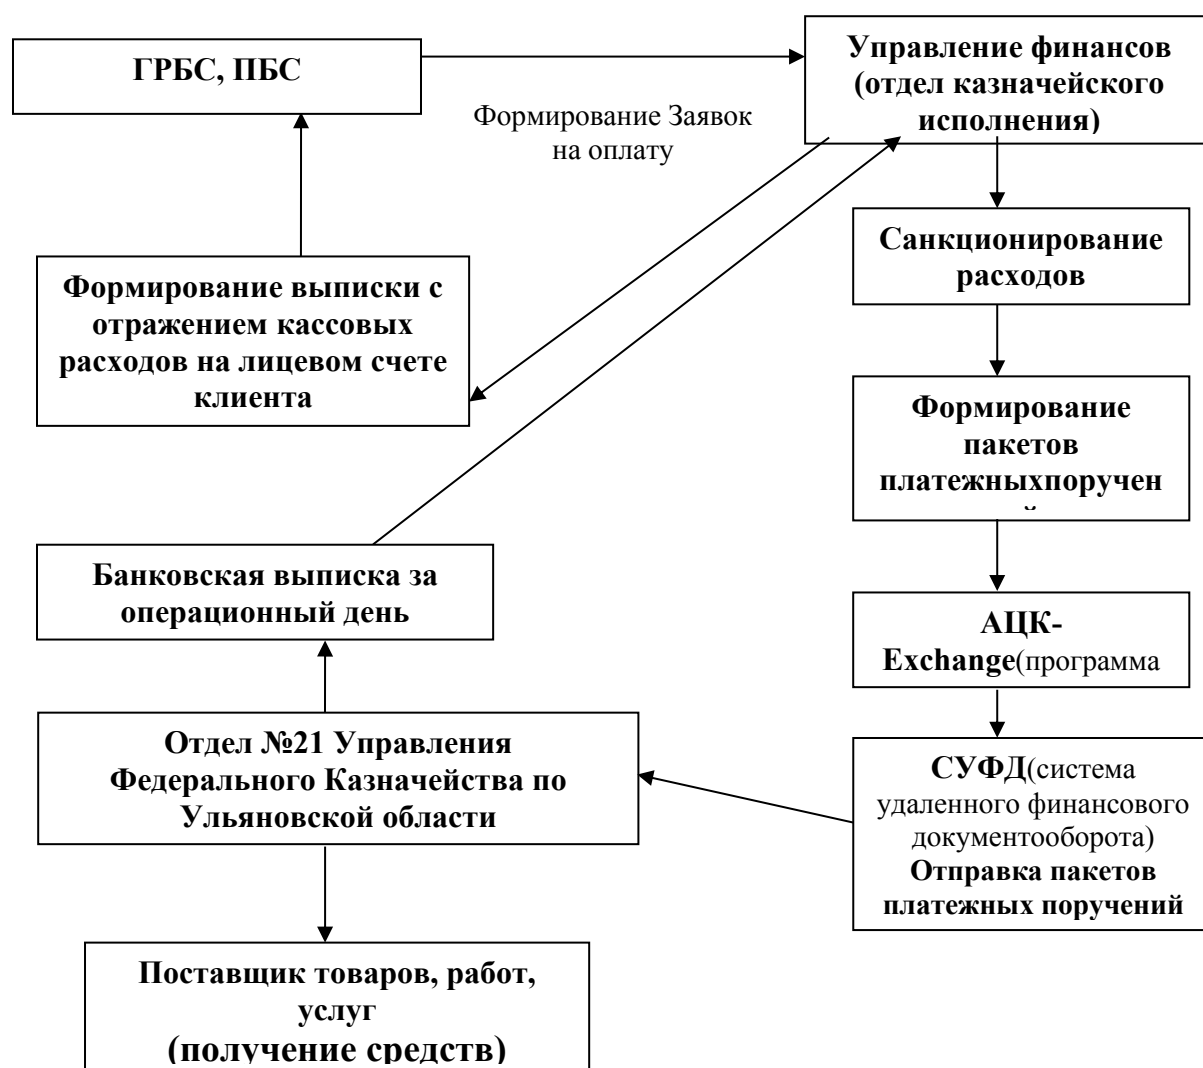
ГРБС, ПБС

Формирование Заявок на оплату

Управление финансов (отдел казначейского исполнения)

Санкционирование расходов

Формирование выписки с отражением кассовых расходов на лицевом счете клиента

Формирование пакетов платежныхпоручен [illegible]

Банковская выписка за операционный день

АЦК-Exchange(программа

Отдел №21 Управления Федерального Казначейства по Ульяновской области

СУФД(система удаленного финансового документооборота) Отправка пакетов платежных поручений

Поставщик товаров, работ, услуг (получение средств)